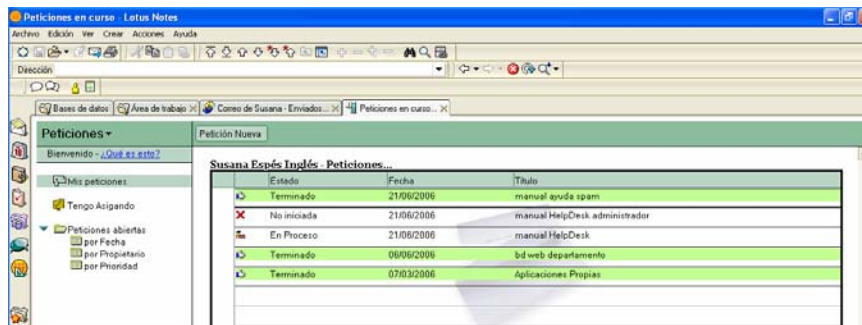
Peticiones en curso - Lotus Notes

Archivo Edición Ver Crear Acciones Ayuda

Dirección

Bases de datos | Área de trabajo | Correo de Susana - Enviados... | Peticiones en curso...

Peticiones ▾

Petición Nueva

Bienvenido - ¿Qué es esto?

Mis peticiones

Tengo Asignado

Peticiones abiertas
por Fecha
por Propietario
por Prioridad

Susana Espés Inglés - Peticiones...

| | Estado | Fecha | Título |
|---|---|---|---|
| | Terminado | 21/06/2006 | manual ayuda spam |
| | No iniciada | 21/06/2006 | manual HelpDesk administrador |
| | En Proceso | 21/06/2006 | manual HelpDesk |
| | Terminado | 06/06/2006 | bd web departamento |
| | Terminado | 07/03/2006 | Aplicaciones Propias |